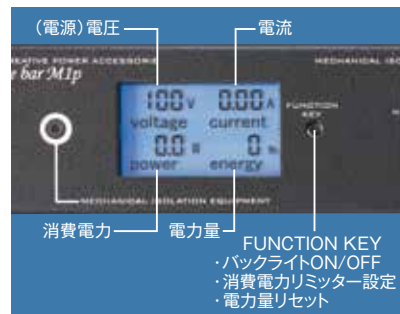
(電源)電圧

電流

REATIVE POWER ACCESSORIES

e bar M1p

MECHANICAL ISO

100 V

0.00 A

voltage

current

0.0 W

0 Wh

power

energy

FUNCTION KEY

MECHANICAL ISOLATION EQUIPMENT

消費電力

電力量

FUNCTION KEY
・バックライトON/OFF
・消費電力リミッター設定
・電力量リセット